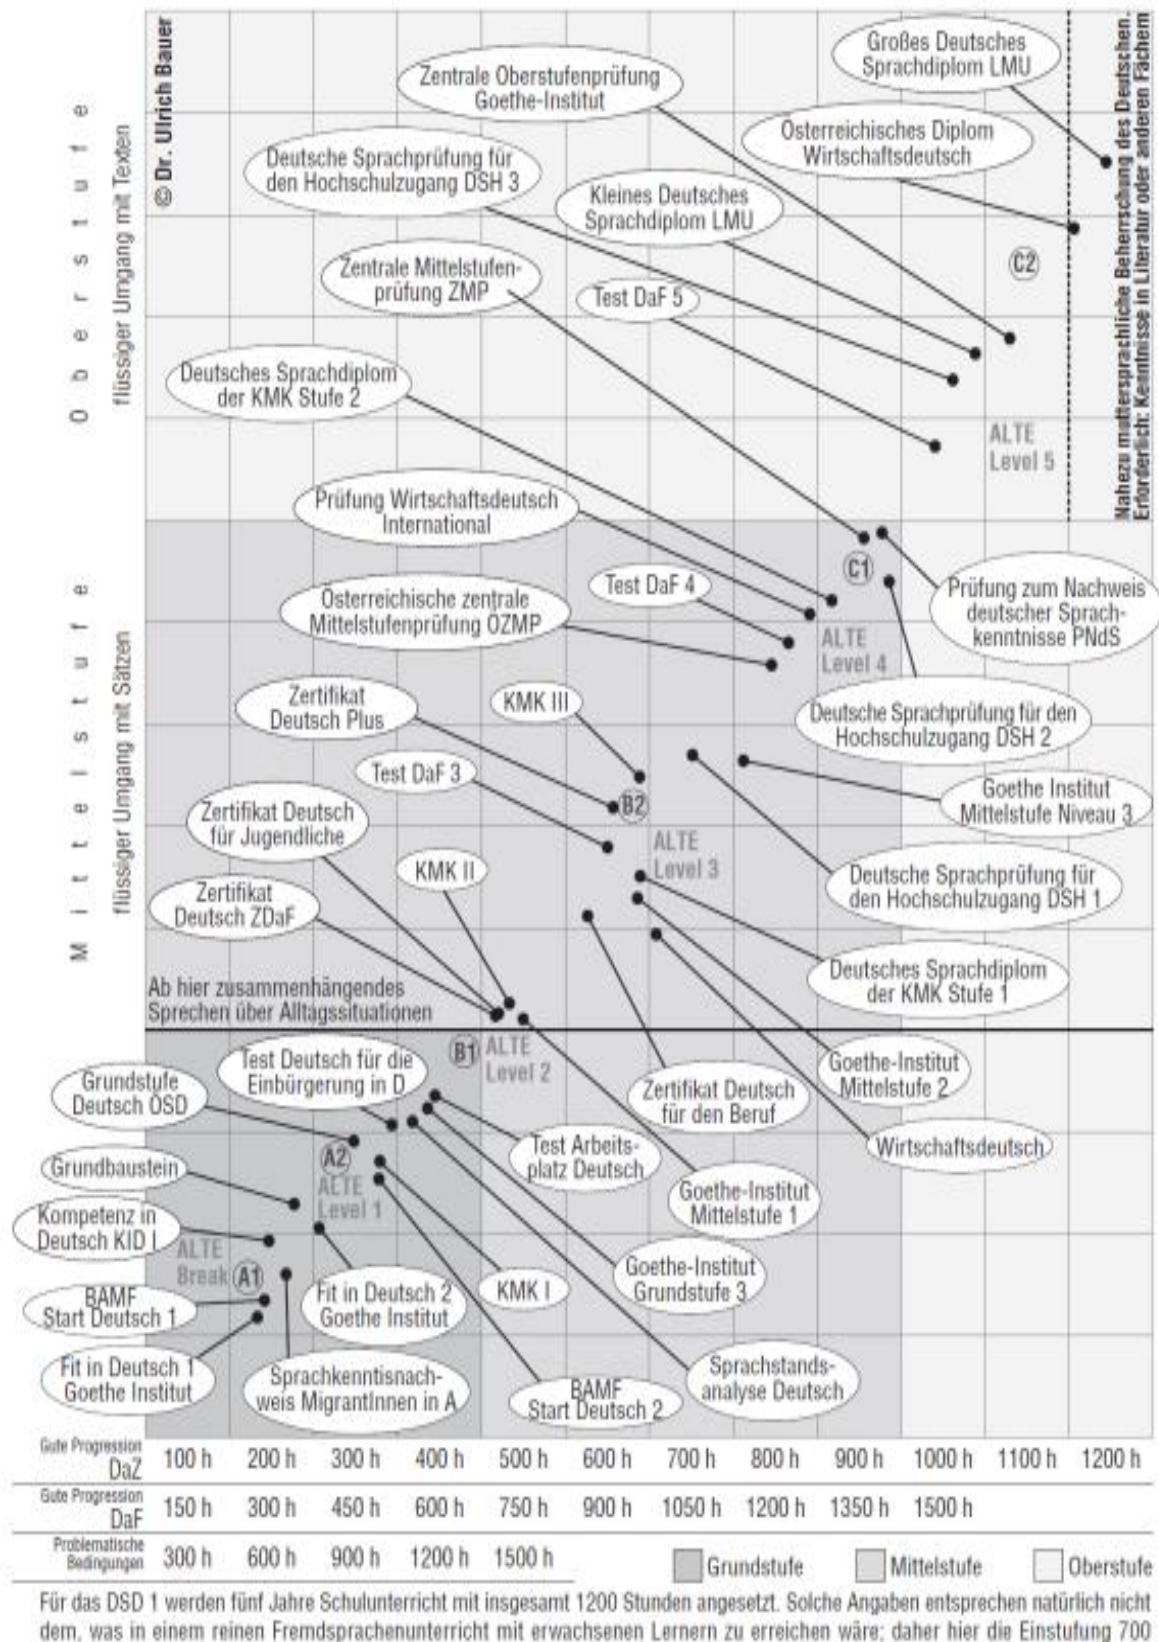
© Dr. Ulrich Bauer

O b e r s t u f e
flüssiger Umgang mit Texten

M i t t e l s t u f e
flüssiger Umgang mit Sätzen

Großes Deutsches Sprachdiplom LMU

Zentrale Oberstufenprüfung Goethe-Institut

Österreichisches Diplom Wirtschaftsdeutsch

Deutsche Sprachprüfung für den Hochschulzugang DSH 3

Kleines Deutsches Sprachdiplom LMU

C2

Zentrale Mittelstufenprüfung ZMP

Test DaF 5

Deutsches Sprachdiplom der KMK Stufe 2

ALTE Level 5

Nahezu muttersprachliche Beherrschung des Deutschen. Erforderlich: Kenntnisse in Literatur oder anderen Fächern

Prüfung Wirtschaftsdeutsch International

C1

Prüfung zum Nachweis deutscher Sprachkenntnisse PNdS

Test DaF 4

Österreichische zentrale Mittelstufenprüfung ÖZMP

ALTE Level 4

Zertifikat Deutsch Plus

KMK III

Deutsche Sprachprüfung für den Hochschulzugang DSH 2

Test DaF 3

B2

Goethe Institut Mittelstufe Niveau 3

Zertifikat Deutsch für Jugendliche

ALTE Level 3

KMK II

Deutsche Sprachprüfung für den Hochschulzugang DSH 1

Zertifikat Deutsch ZDaF

Deutsches Sprachdiplom der KMK Stufe 1

Ab hier zusammenhängendes Sprechen über Alltagssituationen

B1 ALTE Level 2

Goethe-Institut Mittelstufe 2

Test Deutsch für die Einbürgerung in D

Grundstufe Deutsch ÖSD

Zertifikat Deutsch für den Beruf

Wirtschaftsdeutsch

A2

Test Arbeitsplatz Deutsch

Grundbaustein

ALTE Level 1

Goethe-Institut Mittelstufe 1

Kompetenz in Deutsch KID I

ALTE Break A1

Goethe-Institut Grundstufe 3

BAMF Start Deutsch 1

Fit in Deutsch 2 Goethe Institut

KMK I

Fit in Deutsch 1 Goethe Institut

Sprachkenntnisnachweis MigrantInnen in A

BAMF Start Deutsch 2

Sprachstandsanalyse Deutsch

| Gute Progression DaZ | 100 h | 200 h | 300 h | 400 h | 500 h | 600 h | 700 h | 800 h | 900 h | 1000 h | 1100 h | 1200 h |
|---|---|---|---|---|---|---|---|---|---|---|---|---|
| Gute Progression DaF | 150 h | 300 h | 450 h | 600 h | 750 h | 900 h | 1050 h | 1200 h | 1350 h | 1500 h | | |
| Problematische Bedingungen | 300 h | 600 h | 900 h | 1200 h | 1500 h | | | | | | | |

Grundstufe Mittelstufe Oberstufe

Für das DSD 1 werden fünf Jahre Schulunterricht mit insgesamt 1200 Stunden angesetzt. Solche Angaben entsprechen natürlich nicht dem, was in einem reinen Fremdsprachenunterricht mit erwachsenen Lernern zu erreichen wäre; daher hier die Einstufung 700